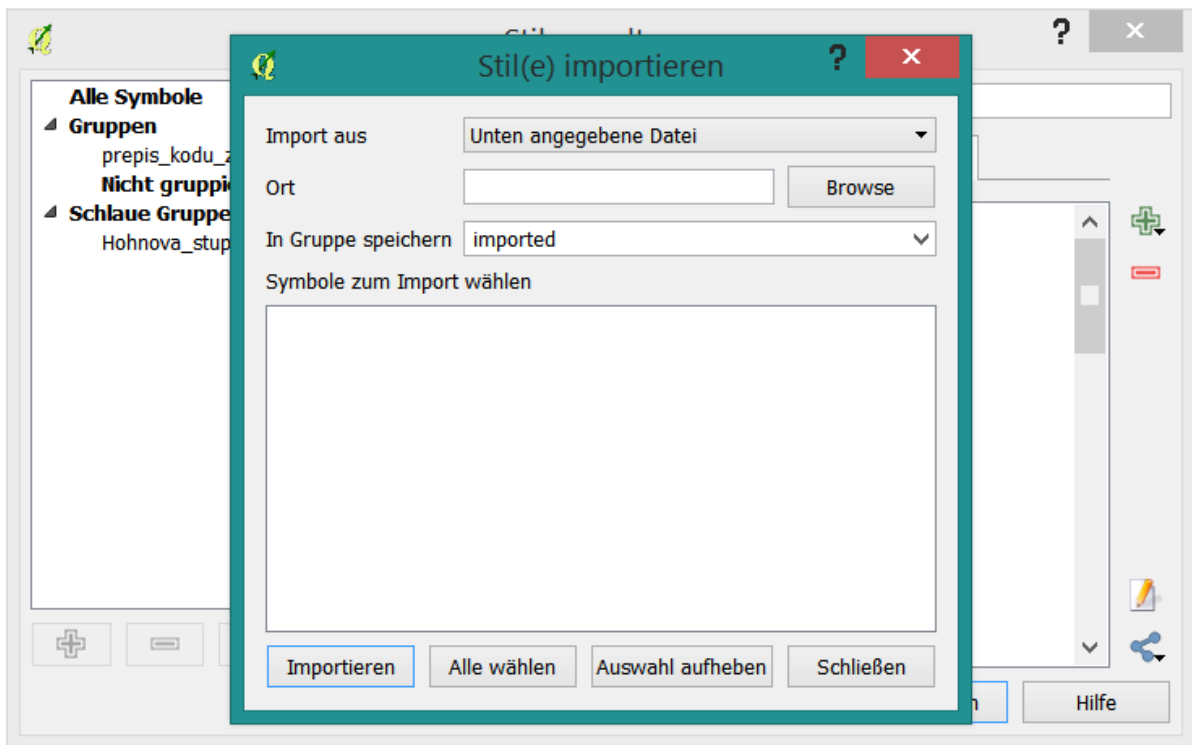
?
×

Alle Symbole
Gruppen
prepis_kodu_z
Nicht gruppi
Schlaue Gruppe
Hohnova_stup

Stil(e) importieren
?
×

Import aus
Unten angegebene Datei
Ort
Browse
In Gruppe speichern
imported
Symbole zum Import wählen

Importieren
Alle wählen
Auswahl aufheben
Schließen

Hilfe